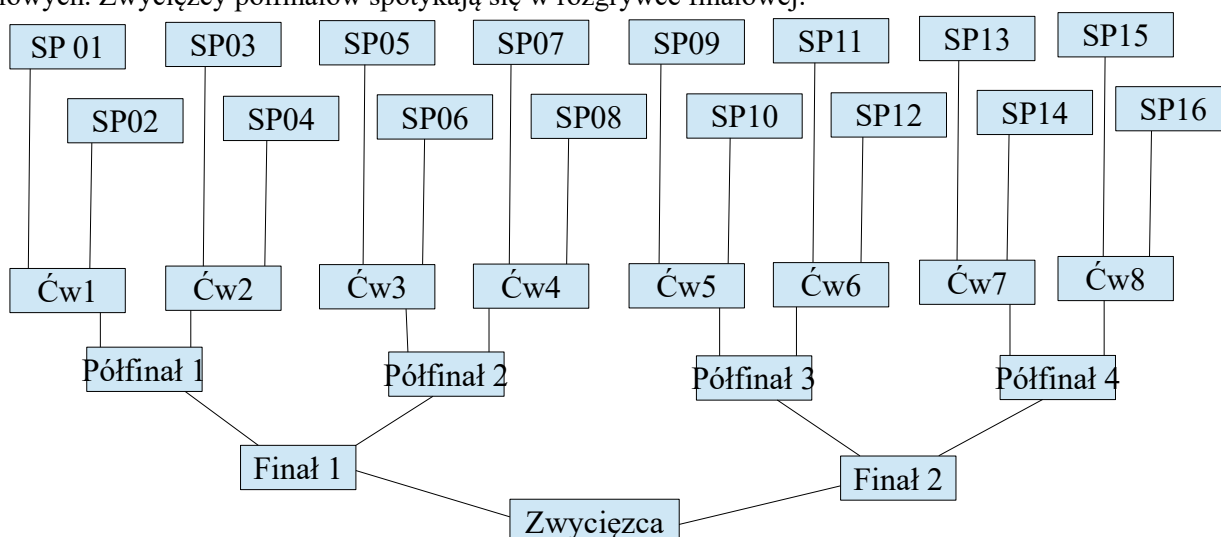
łowych. Zwycięzcy półfinałów spotykają się w rozgrywce finałowej.

SP 01
SP02
SP03
SP04
SP05
SP06
SP07
SP08
SP09
SP10
SP11
SP12
SP13
SP14
SP15
SP16

Ćw1
Ćw2
Ćw3
Ćw4
Ćw5
Ćw6
Ćw7
Ćw8

Półfinał 1
Półfinał 2
Półfinał 3
Półfinał 4

Finał 1
Finał 2

Zwycięzca